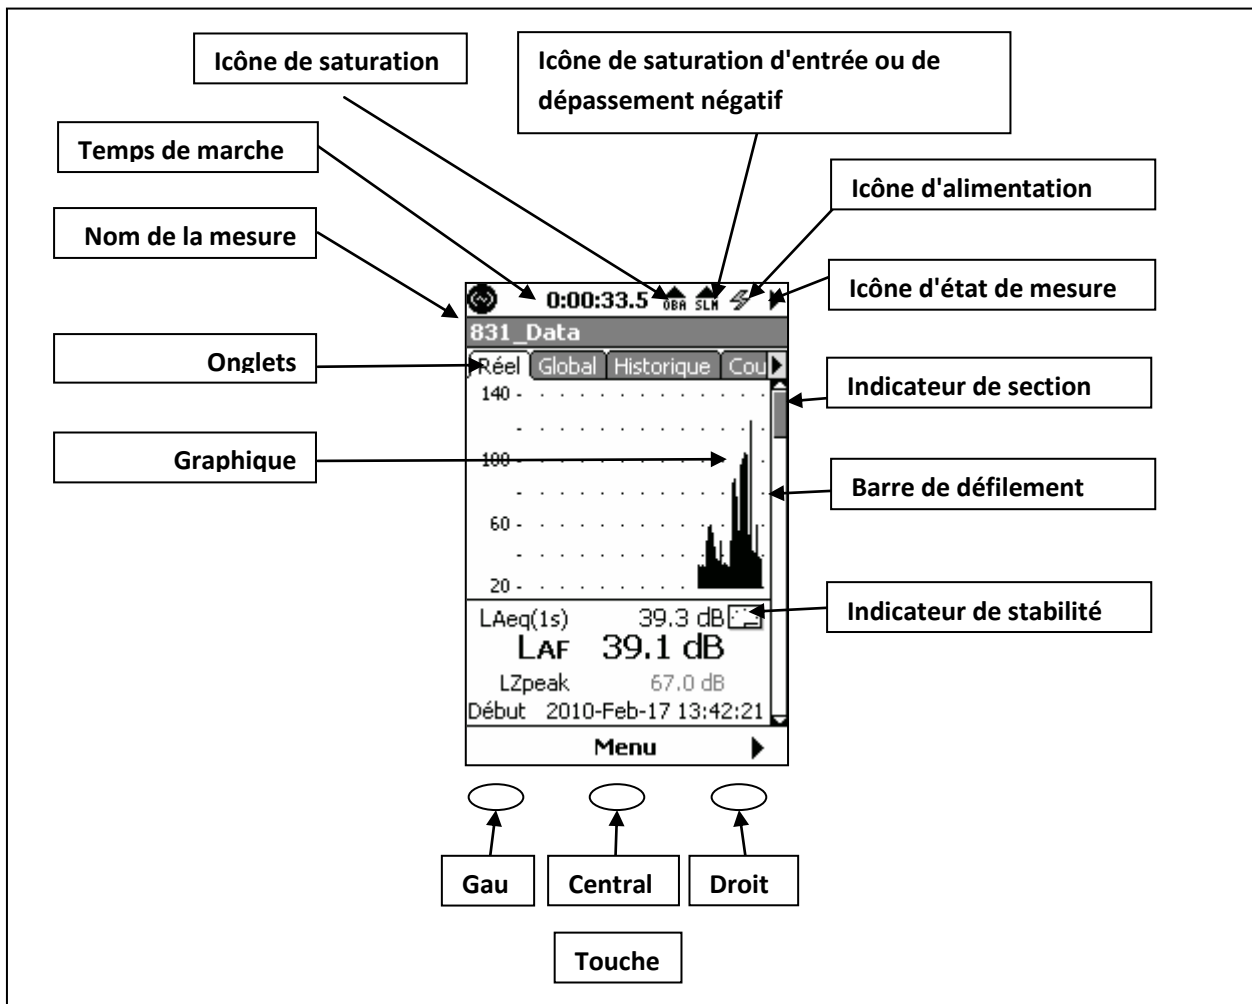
Icône de saturation

Icône de saturation d'entrée ou de dépassement négatif

Temps de marche

Icône d'alimentation

Nom de la mesure

Icône d'état de mesure

0:00:33.5 OBA SLM

831_Data

Onglets

Réel Global Historique Cou

Indicateur de section

140

Graphique

100

Barre de défilement

60

20

Indicateur de stabilité

LAeq(1s) 39.3 dB

LAF 39.1 dB

LZpeak 67.0 dB

Début 2010-Feb-17 13:42:21

Menu

Gau

Central

Droit

Touche